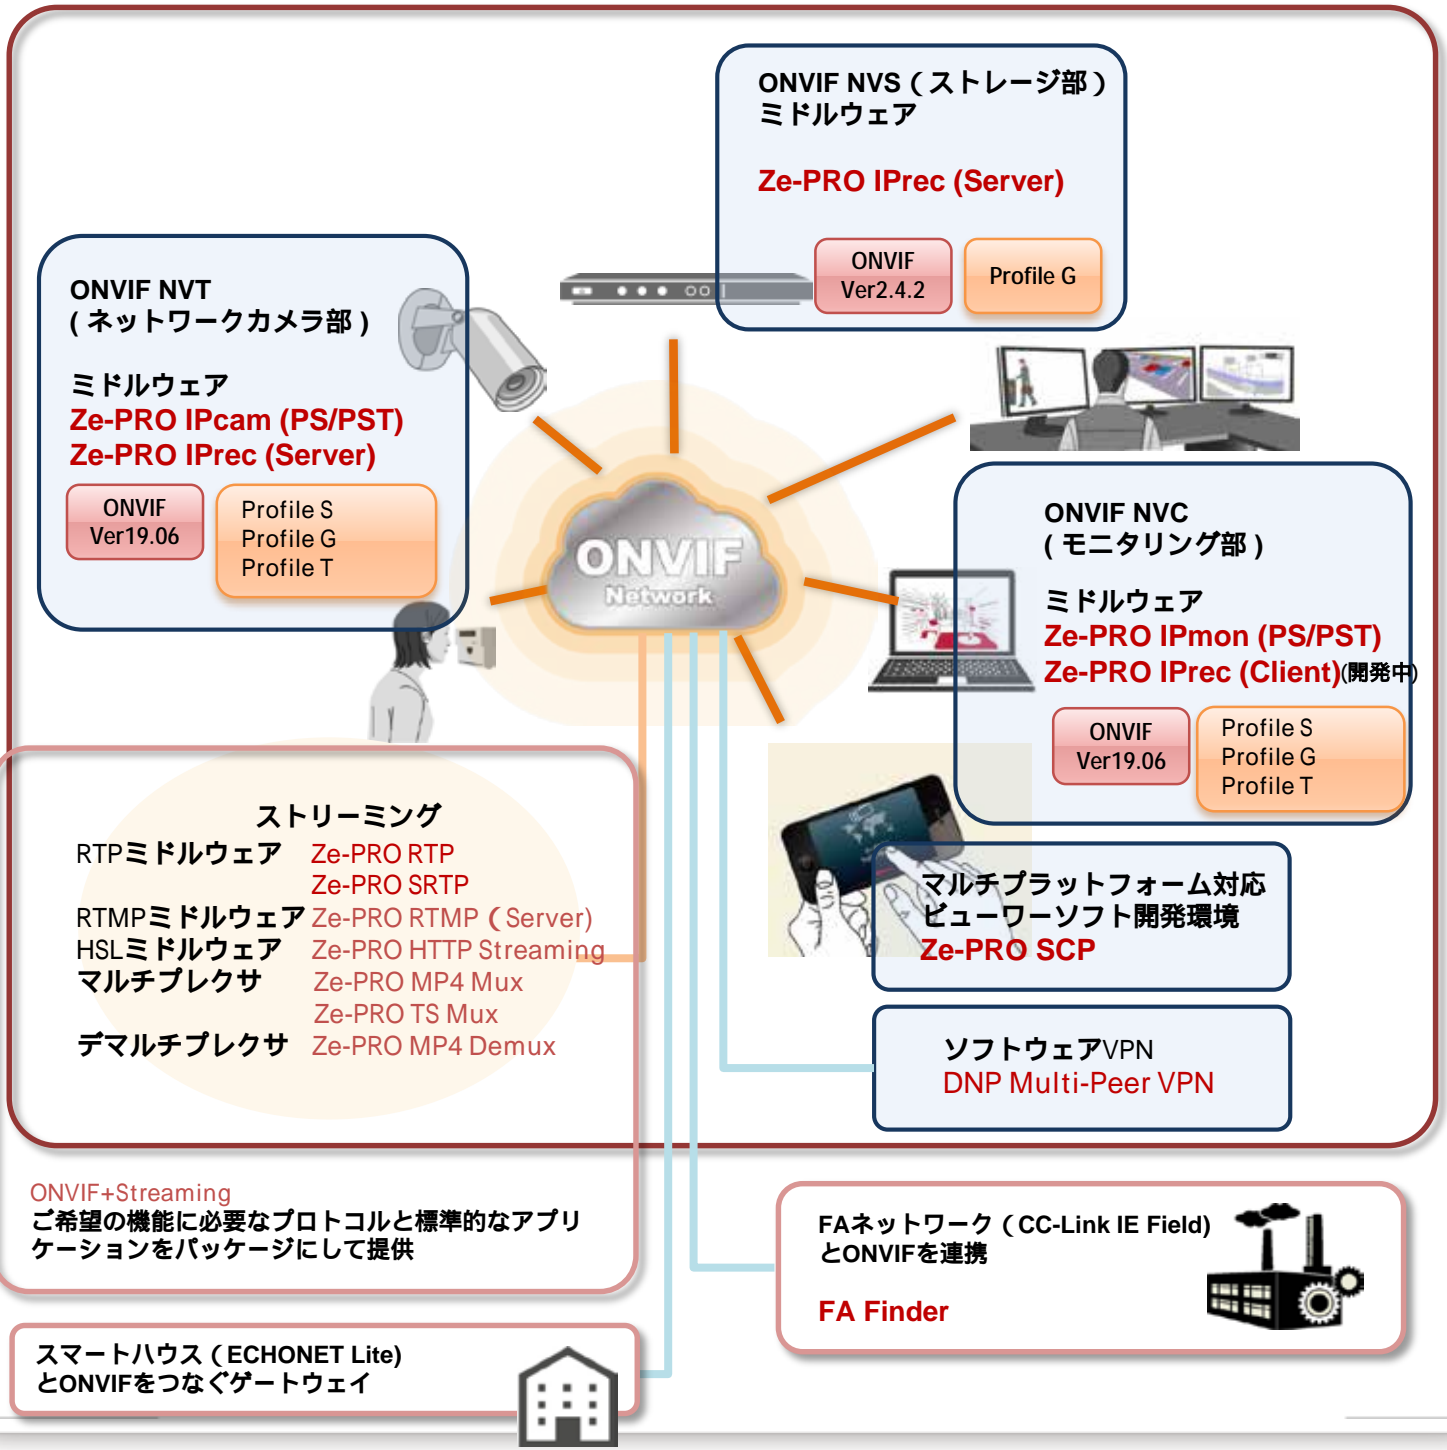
ONVIF NVS（ストレージ部）
ミドルウェア

Ze-PRO IPrec (Server)

ONVIF
Ver2.4.2

Profile G

ONVIF NVT
(ネットワークカメラ部)

ミドルウェア
Ze-PRO IPcam (PS/PST)
Ze-PRO IPrec (Server)

ONVIF
Ver19.06

Profile S
Profile G
Profile T

ONVIF
Network

ONVIF NVC
(モニタリング部)

ミドルウェア
Ze-PRO IPmon (PS/PST)
Ze-PRO IPrec (Client)(開発中)

ONVIF
Ver19.06

Profile S
Profile G
Profile T

ストリーミング
RTPミドルウェア Ze-PRO RTP
Ze-PRO SRTP
RTMPミドルウェア Ze-PRO RTMP（Server)
HSLミドルウェア Ze-PRO HTTP Streaming
マルチプレクサ Ze-PRO MP4 Mux
Ze-PRO TS Mux
デマルチプレクサ Ze-PRO MP4 Demux

マルチプラットフォーム対応
ビューワーソフト開発環境
Ze-PRO SCP

ソフトウェアVPN
DNP Multi-Peer VPN

ONVIF+Streaming
ご希望の機能に必要なプロトコルと標準的なアプリケーションをパッケージにして提供

FAネットワーク（CC-Link IE Field)
とONVIFを連携

FA Finder

スマートハウス（ECHONET Lite)
とONVIFをつなぐゲートウェイ